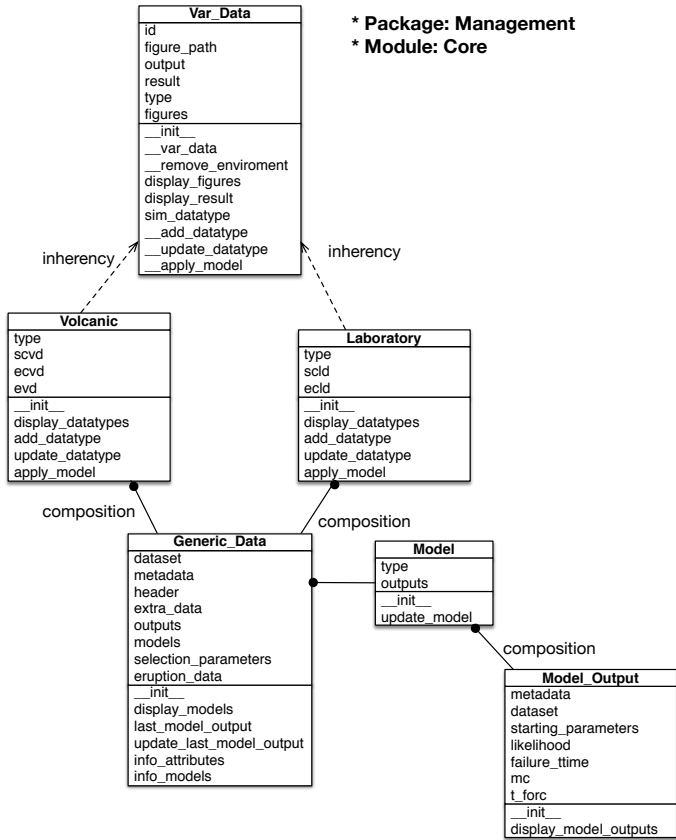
Var_Data
id
figure_path
output
result
type
figures
__init__
__var_data
__remove_enviroment
display_figures
display_result
sim_datatype
__add_datatype
__update_datatype
__apply_model

* Package: Management
* Module: Core

inherency

inherency

Volcanic
type
scvd
ecvd
evd
__init__
display_datatypes
add_datatype
update_datatype
apply_model

Laboratory
type
scld
ecld
__init__
display_datatypes
add_datatype
update_datatype
apply_model

composition

composition

Generic_Data
dataset
metadata
header
extra_data
outputs
models
selection_parameters
eruption_data
__init__
display_models
last_model_output
update_last_model_output
info_attributes
info_models

Model
type
outputs
__init__
update_model

composition

Model_Output
metadata
dataset
starting_parameters
likelihood
failure_ttime
mc
t_forc
__init__
display_model_outputs